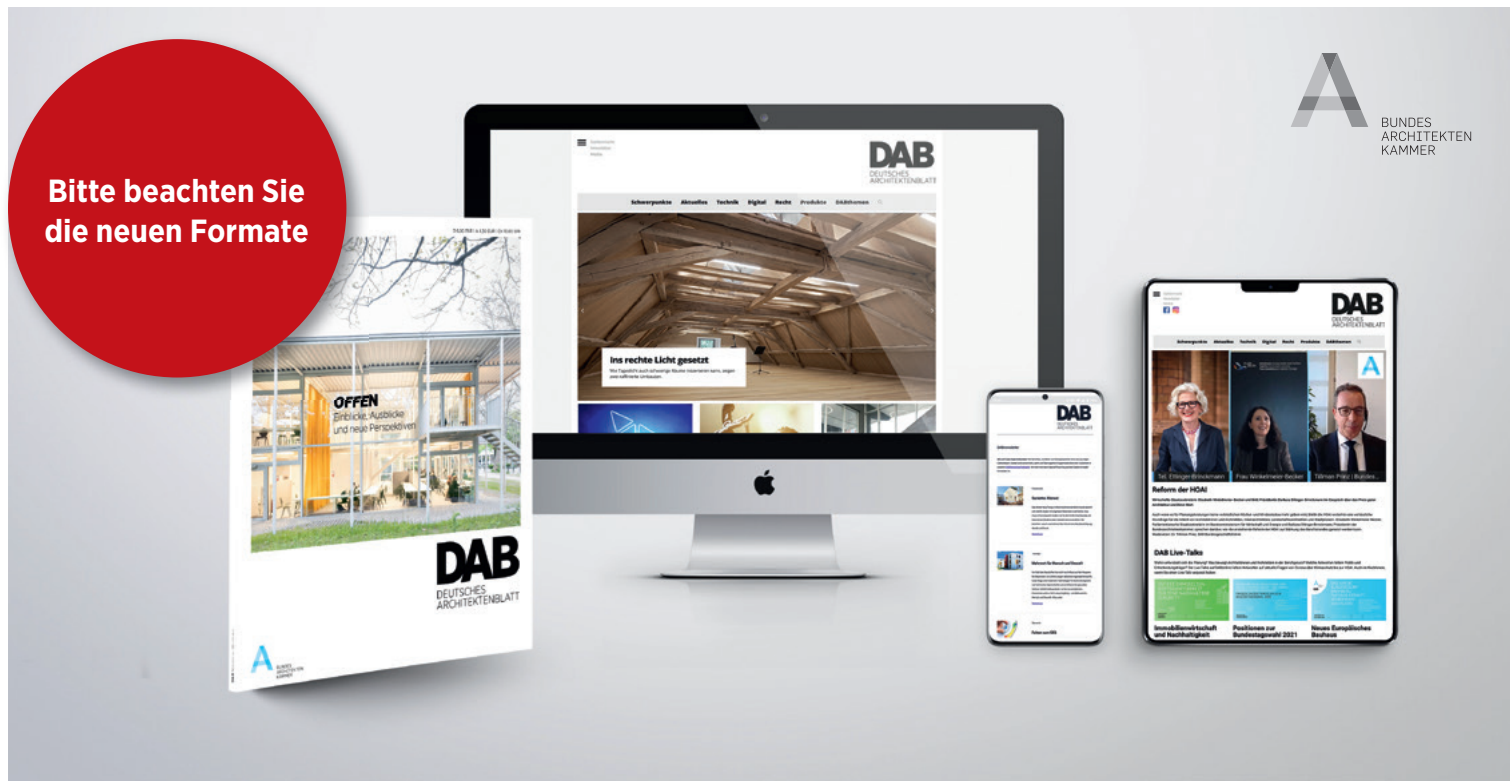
Bitte beachten Sie die neuen Formate

BUNDES ARCHITEKTEN KAMMER

OFFEN
Einblicke, Ausblicke und neue Perspektiven

DAB
DEUTSCHES ARCHITEKTENBLATT

BUNDES ARCHITEKTEN KAMMER

DAB
DEUTSCHES ARCHITEKTENBLATT

Schwerpunkte Aktuelles Technik Digital Recht Produkte DABthemen

Ins rechte Licht gesetzt
Wie Tageslicht auch schwierige Räume inszenieren kann, zeigen zwei raffinierte Umbauten.

DAB
DEUTSCHES ARCHITEKTENBLATT

DAB
DEUTSCHES ARCHITEKTENBLATT

Schwerpunkte Aktuelles Technik Digital Recht Produkte DABthemen

Frau Winkelmeier-Becker

Tillman Prinz | Bundes...

Reform der HOAI

DAB Live-Talks

Immobilienwirtschaft und Nachhaltigkeit

Positionen zur Bundestagswahl 2021

Neues Europäisches Bauhaus